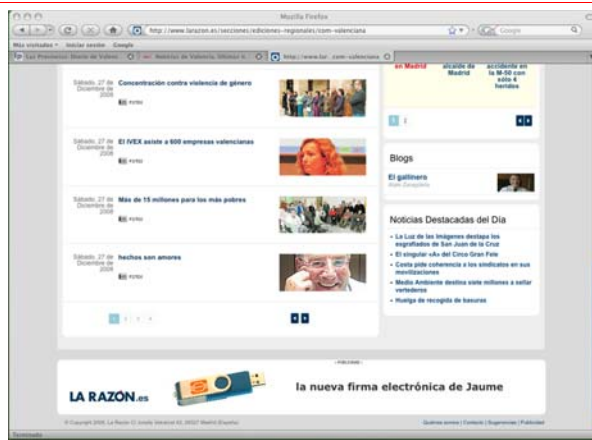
Mozilla Firefox

http://www.larazon.es/secciones/ediciones-regionales/com-valenciana

Google

Más visitados • Iniciar sesión Google

Las Provincias: Diario de Valenci | Noticias de Valencia. Últimas n | http://www.lar...com-valenciana

en Madrid | alcalde de Madrid | accidente en la M-50 con sólo 4 heridos

Sábado, 27 de Diciembre de 2008

Concentración contra violencia de género

Sábado, 27 de Diciembre de 2008

El IVEX asiste a 600 empresas valencianas

Sábado, 27 de Diciembre de 2008

Más de 15 millones para los más pobres

Sábado, 27 de Diciembre de 2008

hechos son amores

1 2

Blogs

El gallinero

Noticias Destacadas del Día

• La Luz de las Imágenes destapa los esgrafiados de San Juan de la Cruz
• El singular «A» del Circo Gran Fele
• Costa pide coherencia a los sindicatos en sus movilizaciones
• Medio Ambiente destina siete millones a sellar vertederos
• Huelga de recogida de basuras

- PUBLICIDAD -

LA RAZÓN.es

la nueva firma electrónica de Jaume

© Copyright 2008. La Razón

Quiénes somos | Contacto | Sugerencias | Publicidad

Terminado